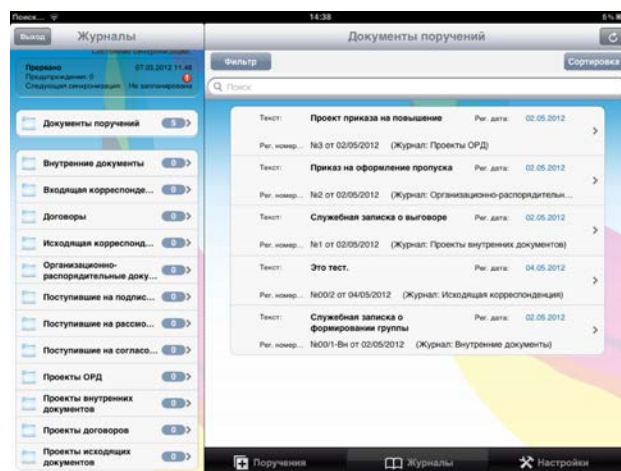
Поиск... 14:38 5%

Выход Журналы

Состояние синхронизации

Прервано 07.05.2012 11:48
Предупреждения: 0
Следующая синхронизация: Не запланирована

Документы поручений 5

Внутренние документы 0

Входящая корреспонде... 0

Договоры 0

Исходящая корреспонд... 0

Организационно-распорядительные доку... 0

Поступившие на подпис... 0

Поступившие на рассмо... 0

Поступившие на согласо... 0

Проекты ОРД 0

Проекты внутренних документов 0

Проекты договоров 0

Проекты исходящих документов 0

Документы поручений

Фильтр Сортировка

Поиск

Текст: Проект приказа на повышение Рег. дата: 02.05.2012
Рег. номер... №3 от 02/05/2012 (Журнал: Проекты ОРД)

Текст: Приказ на оформление пропуска Рег. дата: 02.05.2012
Рег. номер... №2 от 02/05/2012 (Журнал: Организационно-распорядительн...

Текст: Служебная записка о выговоре Рег. дата: 02.05.2012
Рег. номер... №1 от 02/05/2012 (Журнал: Проекты внутренних документов)

Текст: Это тест. Рег. дата: 04.05.2012
Рег. номер... №00/2 от 04/05/2012 (Журнал: Исходящая корреспонденция)

Текст: Служебная записка о формировании группы Рег. дата: 02.05.2012
Рег. номер... №00/1-Вн от 02/05/2012 (Журнал: Внутренние документы)

Поручения Журналы Настройки